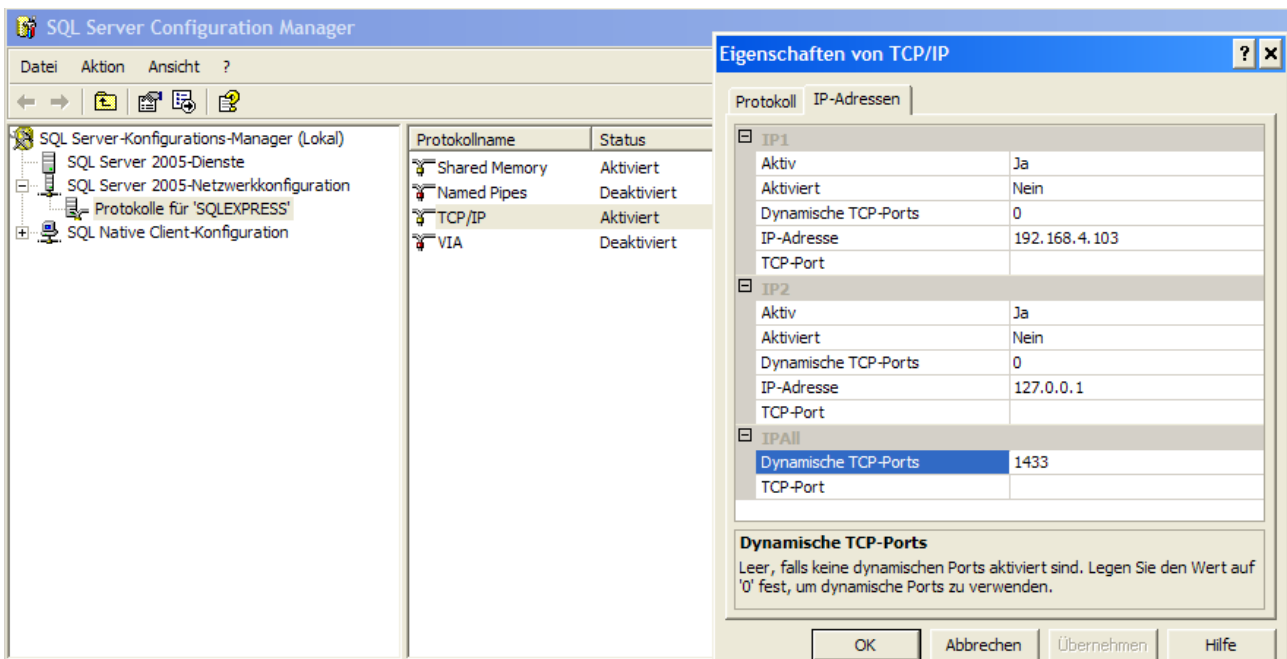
SQL Server Configuration Manager

Datei Aktion Ansicht ?

SQL Server-Konfigurations-Manager (Lokal)
SQL Server 2005-Dienste
SQL Server 2005-Netzwerkkonfiguration
Protokolle für 'SQLEXPRESS'
SQL Native Client-Konfiguration

| Protokollname | Status |
|---|---|
| Shared Memory | Aktiviert |
| Named Pipes | Deaktiviert |
| TCP/IP | Aktiviert |
| VIA | Deaktiviert |

Eigenschaften von TCP/IP

? ×

Protokoll IP-Adressen

| IP1 | |
|---|---|
| Aktiv | Ja |
| Aktiviert | Nein |
| Dynamische TCP-Ports | 0 |
| IP-Adresse | 192.168.4.103 |
| TCP-Port | |
| IP2 | |
| Aktiv | Ja |
| Aktiviert | Nein |
| Dynamische TCP-Ports | 0 |
| IP-Adresse | 127.0.0.1 |
| TCP-Port | |
| IPAll | |
| Dynamische TCP-Ports | 1433 |
| TCP-Port | |

Dynamische TCP-Ports

Leer, falls keine dynamischen Ports aktiviert sind. Legen Sie den Wert auf '0' fest, um dynamische Ports zu verwenden.

OK Abbrechen Übernehmen Hilfe